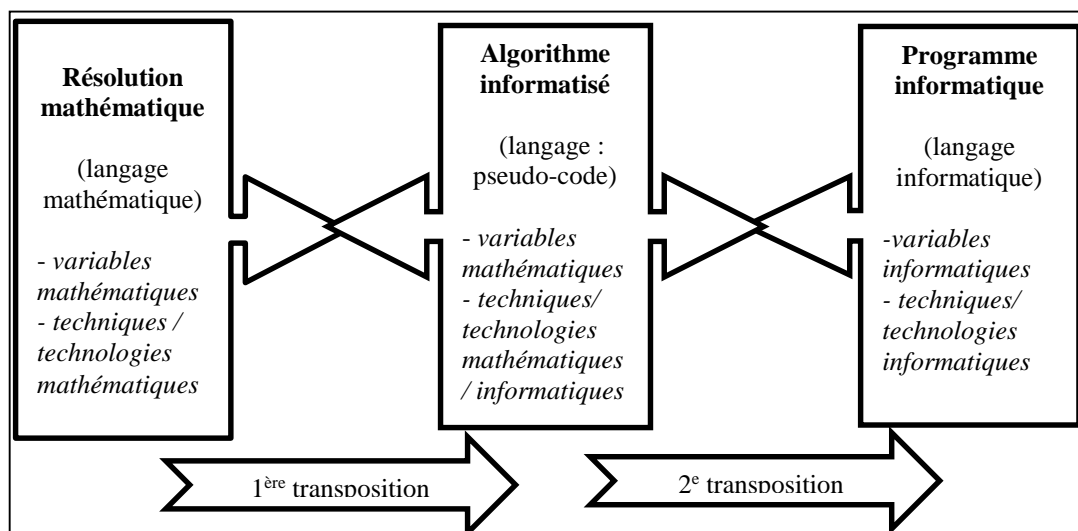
**Résolution mathématique**

(langage mathématique)

- *variables mathématiques*
- *techniques / technologies mathématiques*

**Algorithme informatisé**

(langage : pseudo-code)

- *variables mathématiques*
- *techniques/ technologies mathématiques / informatiques*

**Programme informatique**

(langage informatique)

-*variables informatiques*
- *techniques/ technologies informatiques*

1$^{ère}$ transposition

2$^{e}$ transposition